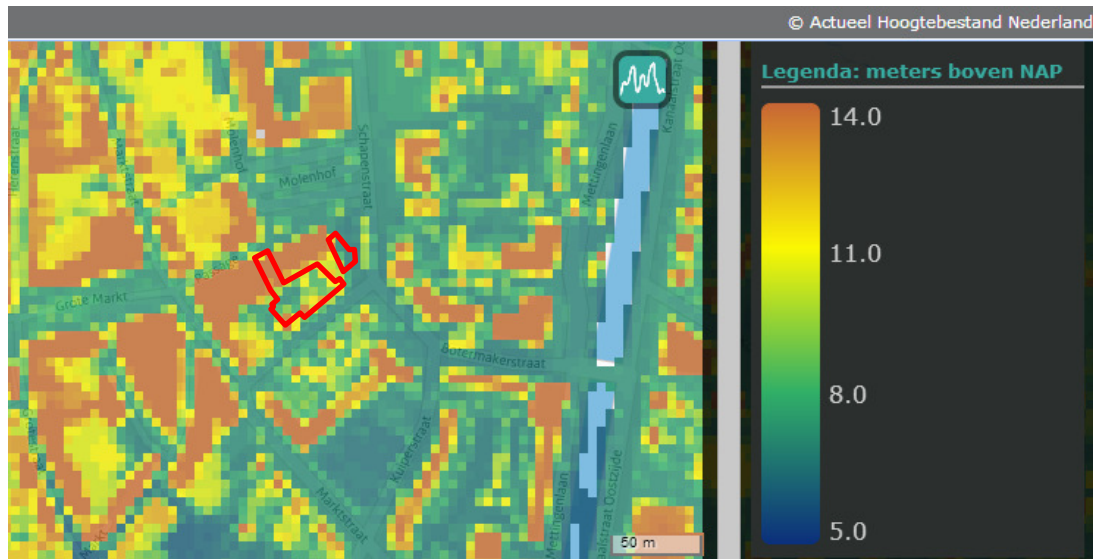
© Actueel Hoogtebestand Nederland

Molenhof
Schapenstraat
Molenhof
Grote Markt
Botermakerstraat
Kuiperstraat
Marktstraat
Mettingenlaan
Kanaalstraat Oostzijde
Mettingenlaan
Kanaalstraat Oostzijde

50 m

Legenda: meters boven NAP
14.0
11.0
8.0
5.0